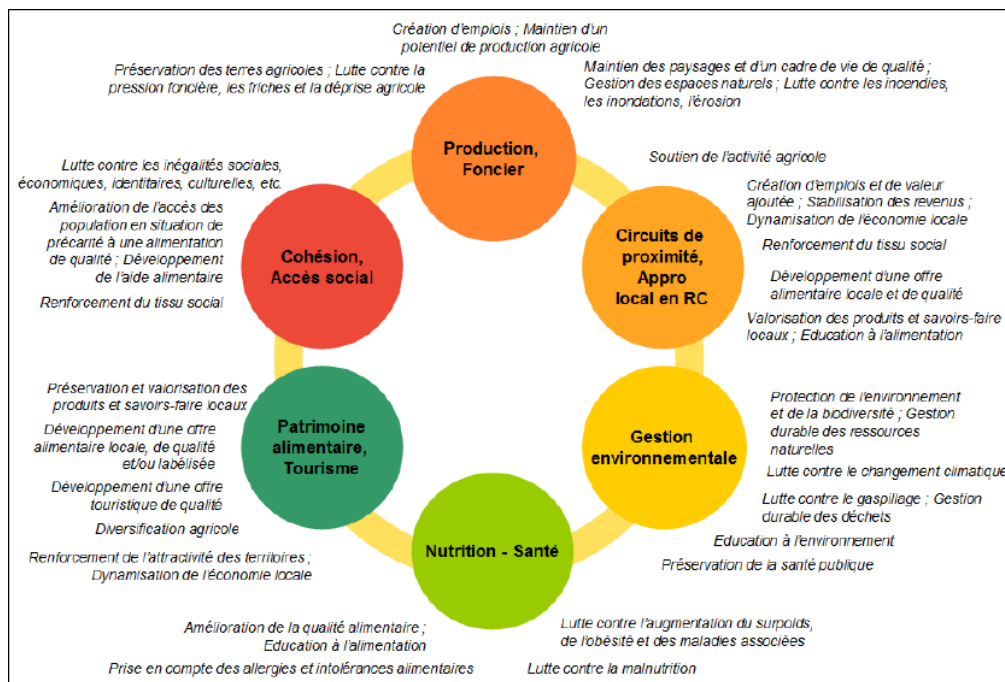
Création d'emplois ; Maintien d'un potentiel de production agricole

Préservation des terres agricoles ; Lutte contre la pression foncière, les friches et la déprise agricole

Maintien des paysages et d'un cadre de vie de qualité ; Gestion des espaces naturels ; Lutte contre les incendies, les inondations, l'érosion

Production, Foncier

Soutien de l'activité agricole

Création d'emplois et de valeur ajoutée ; Stabilisation des revenus ; Dynamisation de l'économie locale

Renforcement du tissu social

Circuits de proximité, Appro local en RC

Développement d'une offre alimentaire locale et de qualité

Valorisation des produits et savoirs-faire locaux ; Education à l'alimentation

Lutte contre les inégalités sociales, économiques, identitaires, culturelles, etc.

Amélioration de l'accès des population en situation de précarité à une alimentation de qualité ; Développement de l'aide alimentaire

Cohésion, Accès social

Renforcement du tissu social

Préservation et valorisation des produits et savoirs-faire locaux

Développement d'une offre alimentaire locale, de qualité et/ou labélisée

Patrimoine alimentaire, Tourisme

Développement d'une offre touristique de qualité

Diversification agricole

Renforcement de l'attractivité des territoires ; Dynamisation de l'économie locale

Protection de l'environnement et de la biodiversité ; Gestion durable des ressources naturelles

Gestion environnementale

Lutte contre le changement climatique

Lutte contre le gaspillage ; Gestion durable des déchets

Education à l'environnement

Nutrition - Santé

Préservation de la santé publique

Amélioration de la qualité alimentaire ; Education à l'alimentation

Lutte contre l'augmentation du surpoids, de l'obésité et des maladies associées

Prise en compte des allergies et intolérances alimentaires

Lutte contre la malnutrition